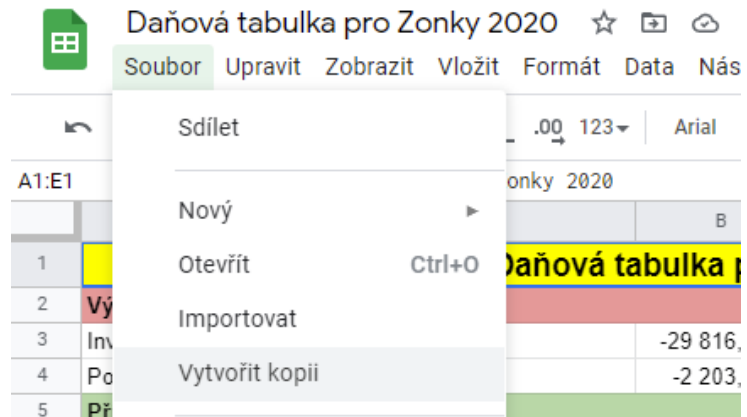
Daňová tabulka pro Zonky 2020

Soubor Upravit Zobrazit Vložit Formát Data Nás

.00 123 Arial

A1:E1 onky 2020

Sdílet

Nový

Otevřít Ctrl+O

Importovat

Vytvořit kopii

B

1 Daňová tabulka p

2 Vý

3 Inv -29 816,

4 Po -2 203,

5 Př